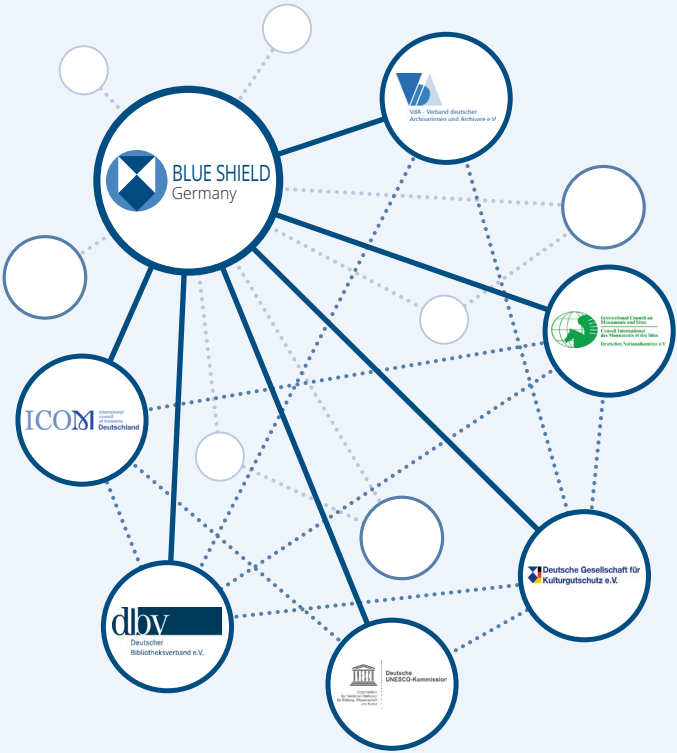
BLUE SHIELD
Germany

VdA – Verband deutscher Archivarinnen und Archivare e.V.

International Council on Monuments and Sites
Conseil International des Monuments et des Sites
Deutsches Nationalkomitee e.V.

ICOM
international council of museums
Deutschland

Deutsche Gesellschaft für Kulturgutschutz e.V.

dbv
Deutscher Bibliotheksverband e.V.

Deutsche UNESCO-Kommission
Organisation der Vereinten Nationen für Bildung, Wissenschaft und Kultur